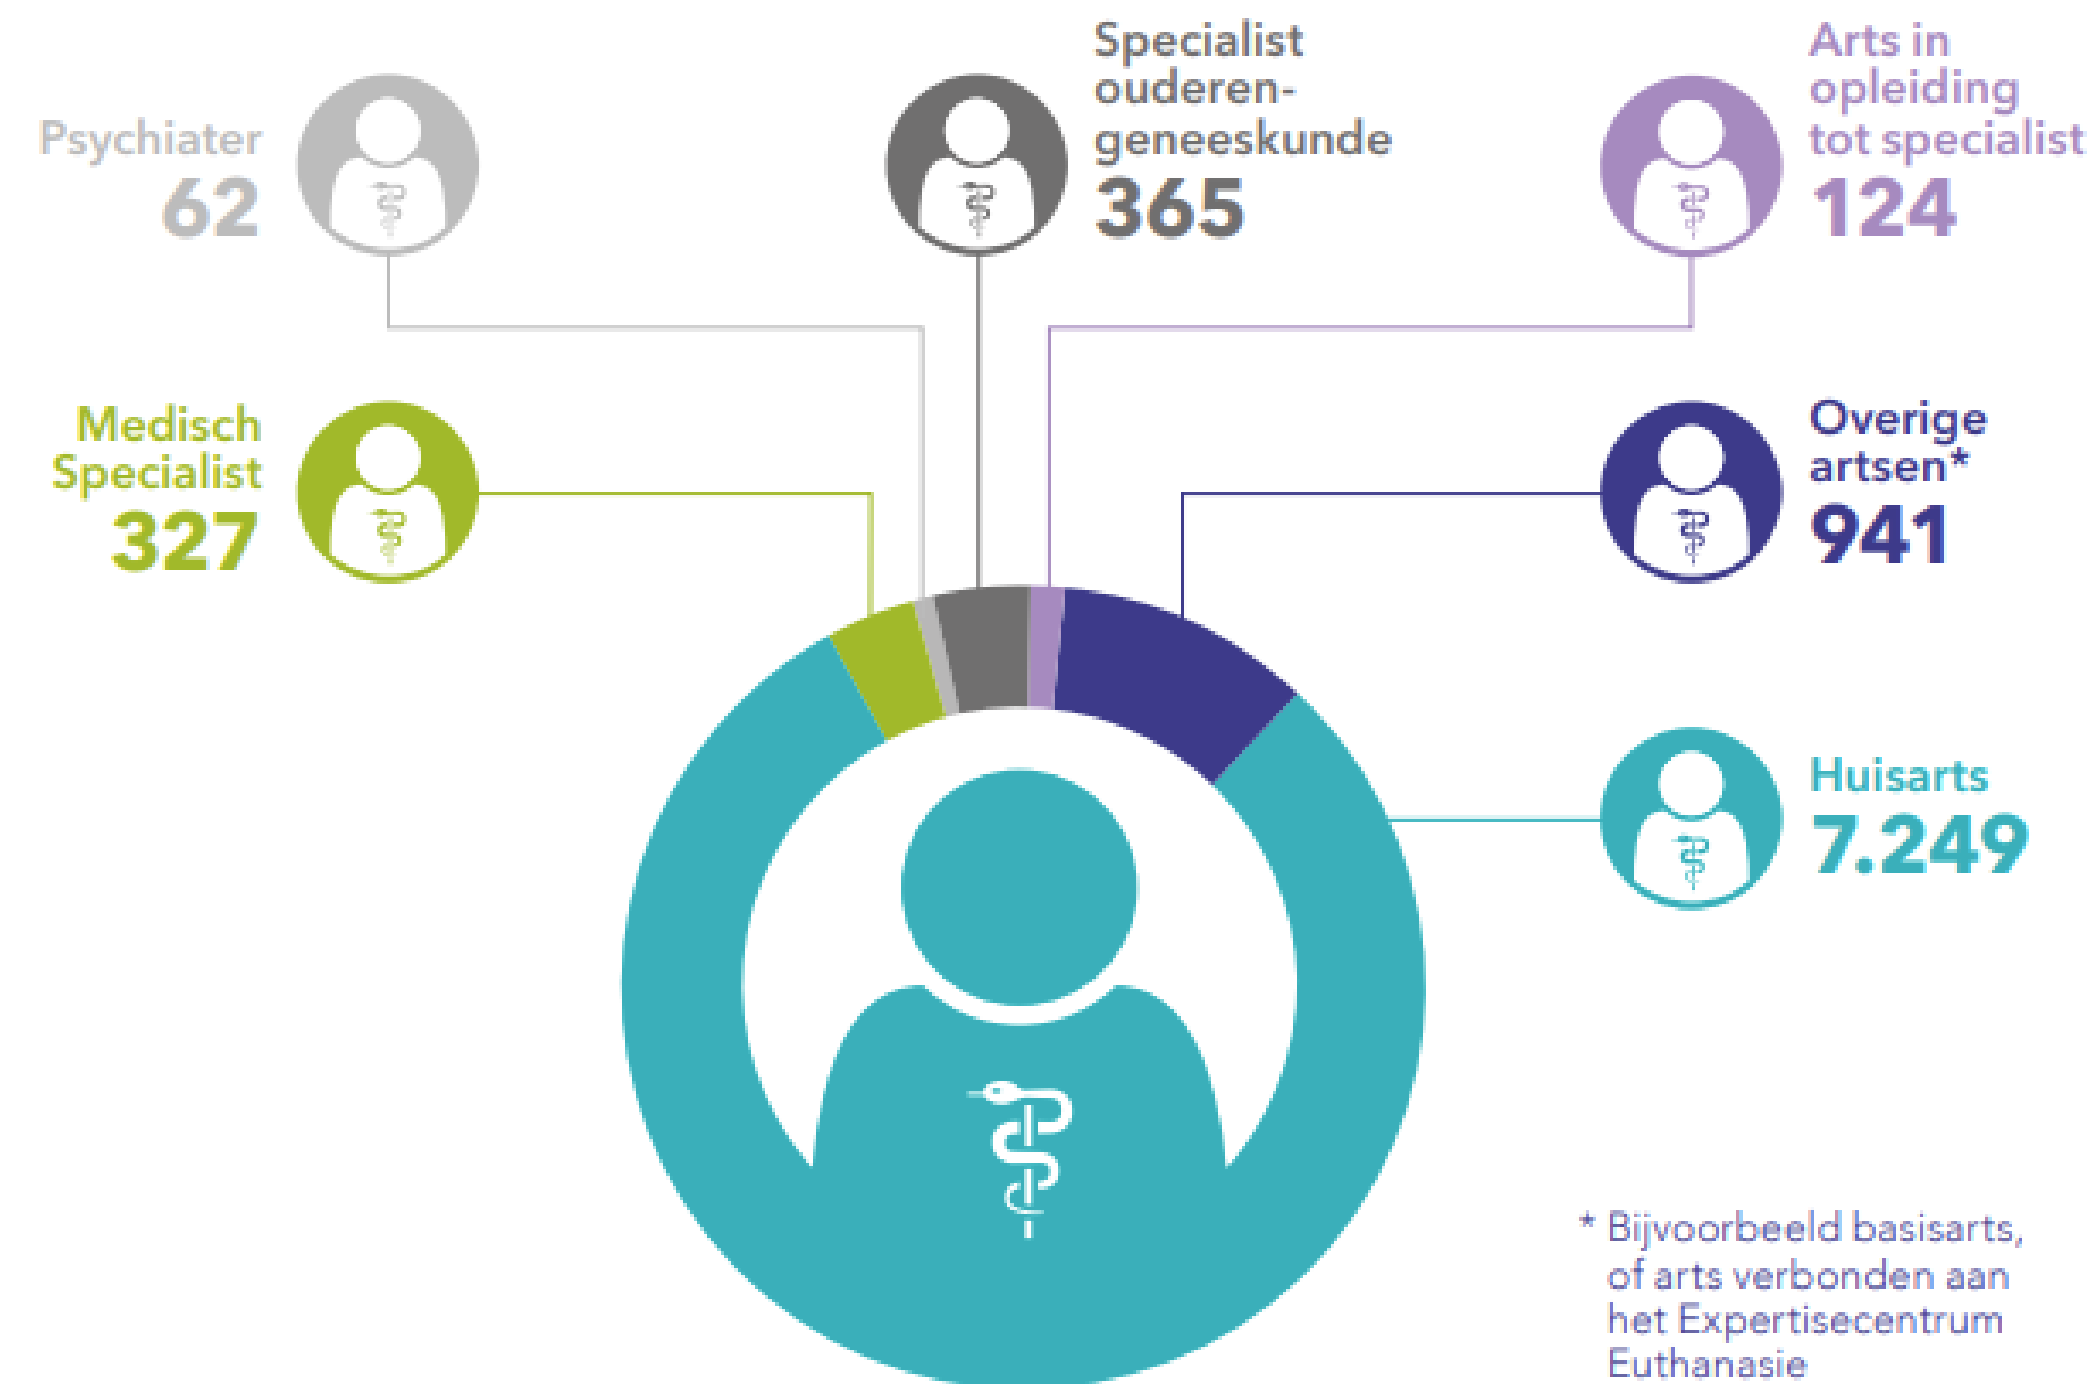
Psychiater
62

Specialist ouderen-geneeskunde
365

Arts in opleiding tot specialist
124

Medisch Specialist
327

Overige artsen*
941

Huisarts
7.249

* Bijvoorbeeld basisarts, of arts verbonden aan het Expertisecentrum Euthanasie